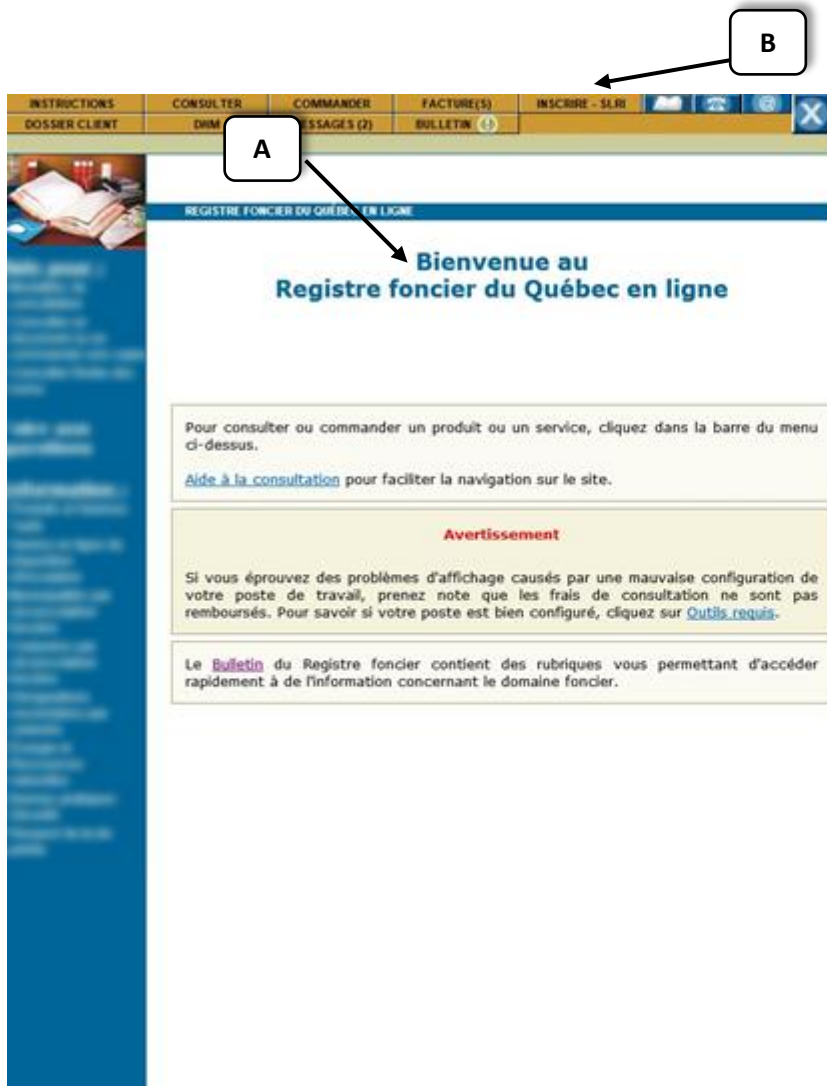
B

INSTRUCTIONS
CONSULTER
COMMANDER
FACTURE(S)
INSCRIRE - SLRI
DOSSIER CLIENT
DHM
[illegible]SSAGES (2)
BULLETIN

A

REGISTRE FONCIER DU QUÉBE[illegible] EN LIGNE

Bienvenue au
Registre foncier du Québec en ligne

Pour consulter ou commander un produit ou un service, cliquez dans la barre du menu ci-dessus.

Aide à la consultation pour faciliter la navigation sur le site.

Avertissement

Si vous éprouvez des problèmes d'affichage causés par une mauvaise configuration de votre poste de travail, prenez note que les frais de consultation ne sont pas remboursés. Pour savoir si votre poste est bien configuré, cliquez sur Outils requis.

Le Bulletin du Registre foncier contient des rubriques vous permettant d'accéder rapidement à de l'information concernant le domaine foncier.